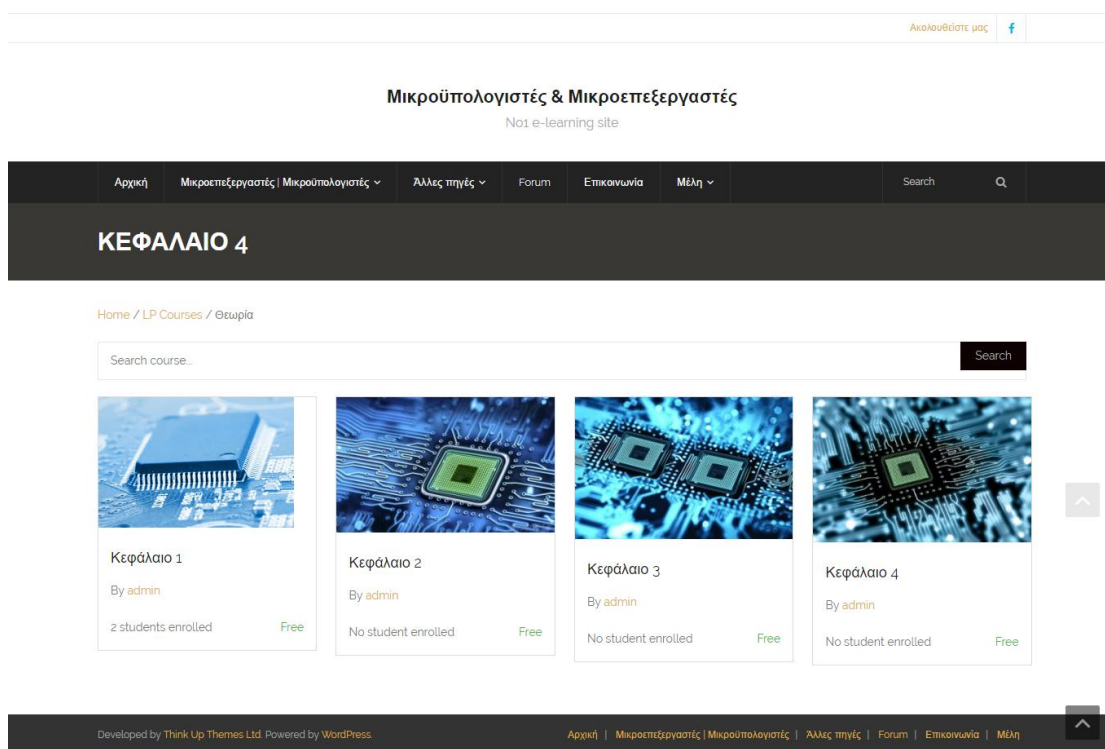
Ακολουθείστε μας f

Μικροϋπολογιστές & Μικροεπεξεργαστές

No1 e-learning site

Αρχική | Μικροεπεξεργαστές | Μικροϋπολογιστές | Άλλες πηγές | Forum | Επικοινωνία | Μέλη | Search

ΚΕΦΑΛΑΙΟ 4

Home / LP Courses / Θεωρία

Search course... Search

Κεφάλαιο 1
By admin
2 students enrolled Free

Κεφάλαιο 2
By admin
No student enrolled Free

Κεφάλαιο 3
By admin
No student enrolled Free

Κεφάλαιο 4
By admin
No student enrolled Free

Developed by Think Up Themes Ltd. Powered by WordPress.

Αρχική | Μικροεπεξεργαστές | Μικροϋπολογιστές | Άλλες πηγές | Forum | Επικοινωνία | Μέλη